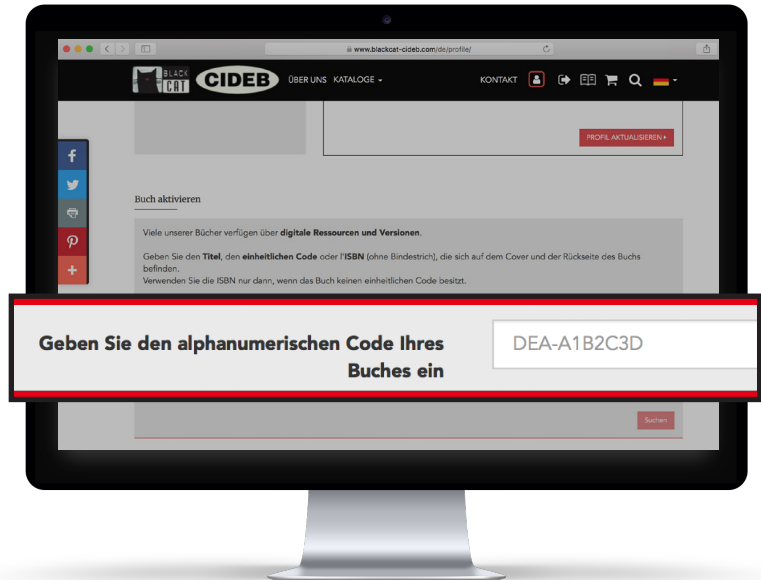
www.blackcat-cideb.com/de/profile/

BLACK CAT CIDEB ÜBER UNS KATALOGE KONTAKT

PROFIL AKTUALISIEREN

Buch aktivieren

Viele unserer Bücher verfügen über **digitale Ressourcen und Versionen**.

Geben Sie den **Titel**, den **einheitlichen Code** oder l'**ISBN** (ohne Bindestrich), die sich auf dem Cover und der Rückseite des Buchs befinden.
Verwenden Sie die ISBN nur dann, wenn das Buch keinen einheitlichen Code besitzt.

Geben Sie den alphanumerischen Code Ihres Buches ein

DEA-A1B2C3D

Suchen